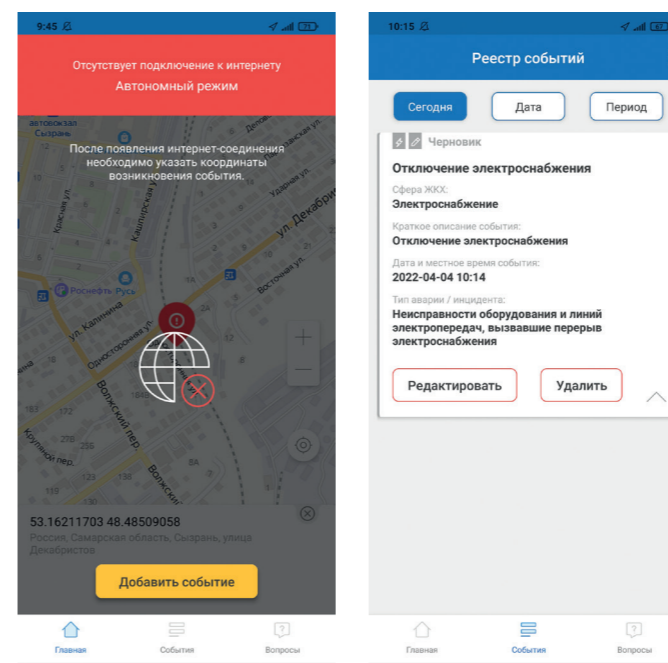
9:45

Отсутствует подключение к интернету
Автономный режим

автовокзал Сызрань

После появления интернет-соединения необходимо указать координаты возникновения события.

Красная ул.
Каштанская ул.
Удачная ул.
ул. Декабристов
Роснефть Русь
ул. Калинина
Восточная ул.
Волжский пер.
Крупская пер.
Волжский

53.16211703 48.48509058
Россия, Самарская область, Сызрань, улица Декабристов

Добавить событие

Главная
События
Вопросы

10:15

Реестр событий

Сегодня
Дата
Период

Черновик

Отключение электроснабжения

Сфера ЖКХ:
Электроснабжение

Краткое описание события:
Отключение электроснабжения

Дата и местное время события:
2022-04-04 10:14

Тип аварии / инцидента:
Неисправности оборудования и линий электропередач, вызвавшие перерыв электроснабжения

Редактировать
Удалить

Главная
События
Вопросы